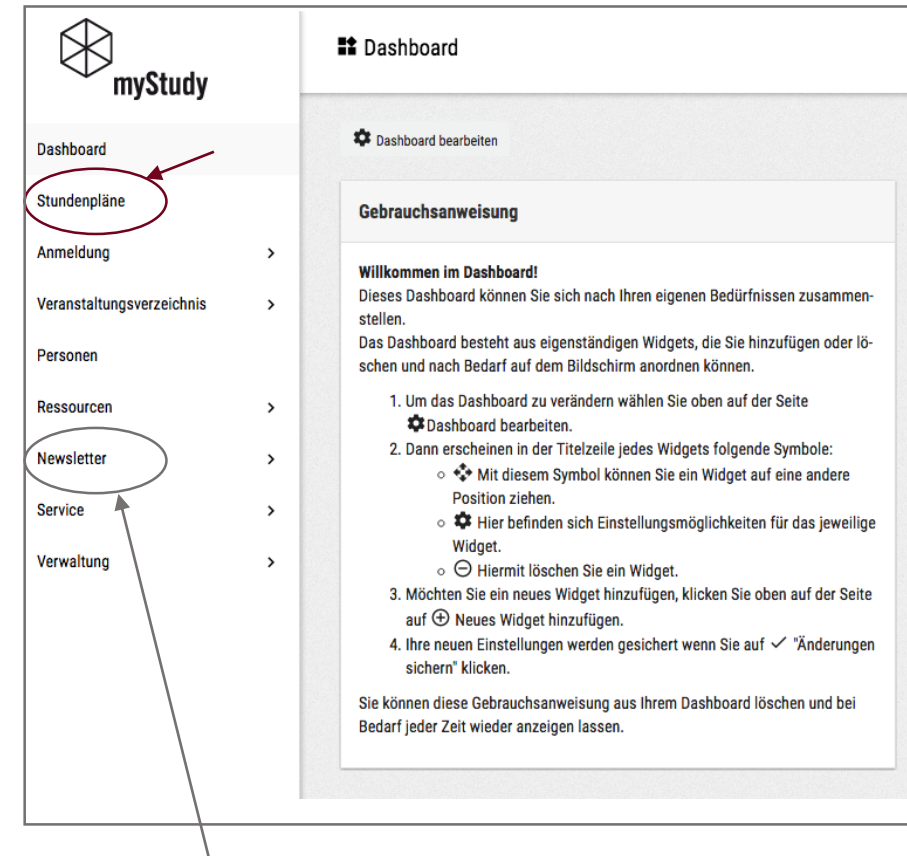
myStudy

Dashboard

Dashboard

Stundenpläne

Anmeldung >

Veranstaltungsverzeichnis >

Personen

Ressourcen >

Newsletter >

Service >

Verwaltung >

Dashboard bearbeiten

Gebrauchsanweisung

**Willkommen im Dashboard!**
Dieses Dashboard können Sie sich nach Ihren eigenen Bedürfnissen zusammenstellen.
Das Dashboard besteht aus eigenständigen Widgets, die Sie hinzufügen oder löschen und nach Bedarf auf dem Bildschirm anordnen können.

1. Um das Dashboard zu verändern wählen Sie oben auf der Seite Dashboard bearbeiten.
2. Dann erscheinen in der Titelzeile jedes Widgets folgende Symbole:
   ○ Mit diesem Symbol können Sie ein Widget auf eine andere Position ziehen.
   ○ Hier befinden sich Einstellungsmöglichkeiten für das jeweilige Widget.
   ○ ⊖ Hiermit löschen Sie ein Widget.
3. Möchten Sie ein neues Widget hinzufügen, klicken Sie oben auf der Seite auf ⊕ Neues Widget hinzufügen.
4. Ihre neuen Einstellungen werden gesichert wenn Sie auf ✓ "Änderungen sichern" klicken.

Sie können diese Gebrauchsanweisung aus Ihrem Dashboard löschen und bei Bedarf jeder Zeit wieder anzeigen lassen.